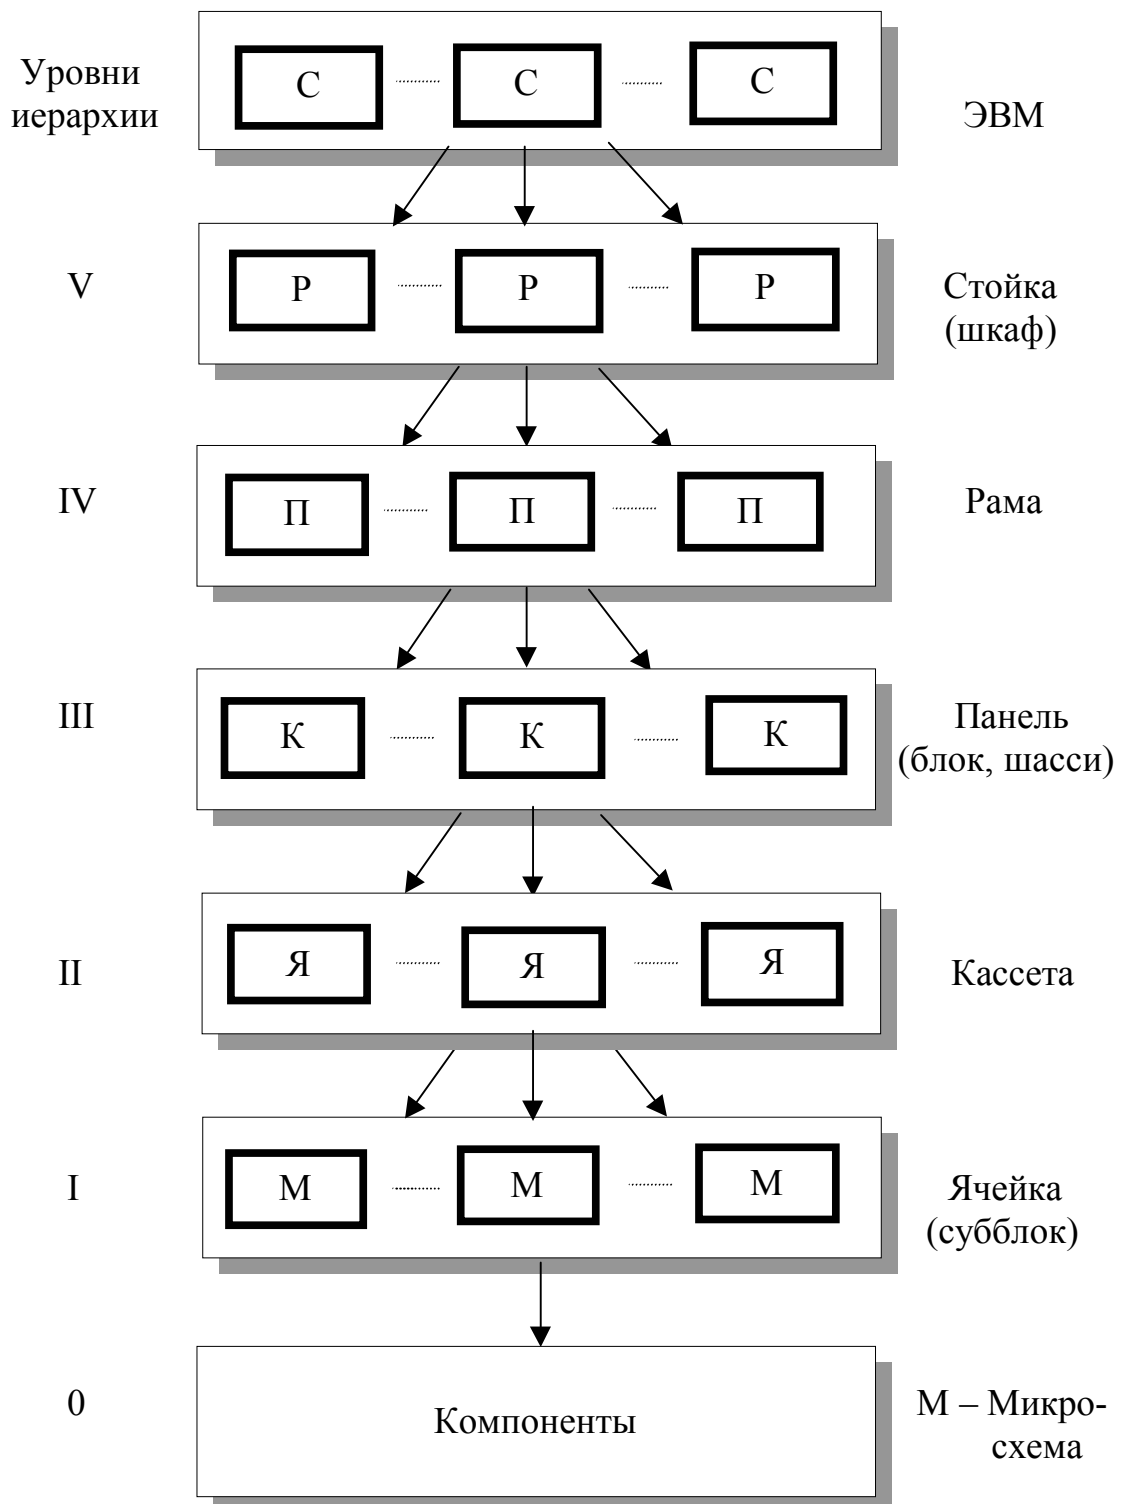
Уровни иерархии

С ........ С ........ С

ЭВМ

V

Р ........ Р ........ Р

Стойка (шкаф)

IV

П ........ П ........ П

Рама

III

К ........ К ........ К

Панель (блок, шасси)

II

Я ........ Я ........ Я

Кассета

I

М ........ М ........ М

Ячейка (субблок)

0

Компоненты

М – Микросхема